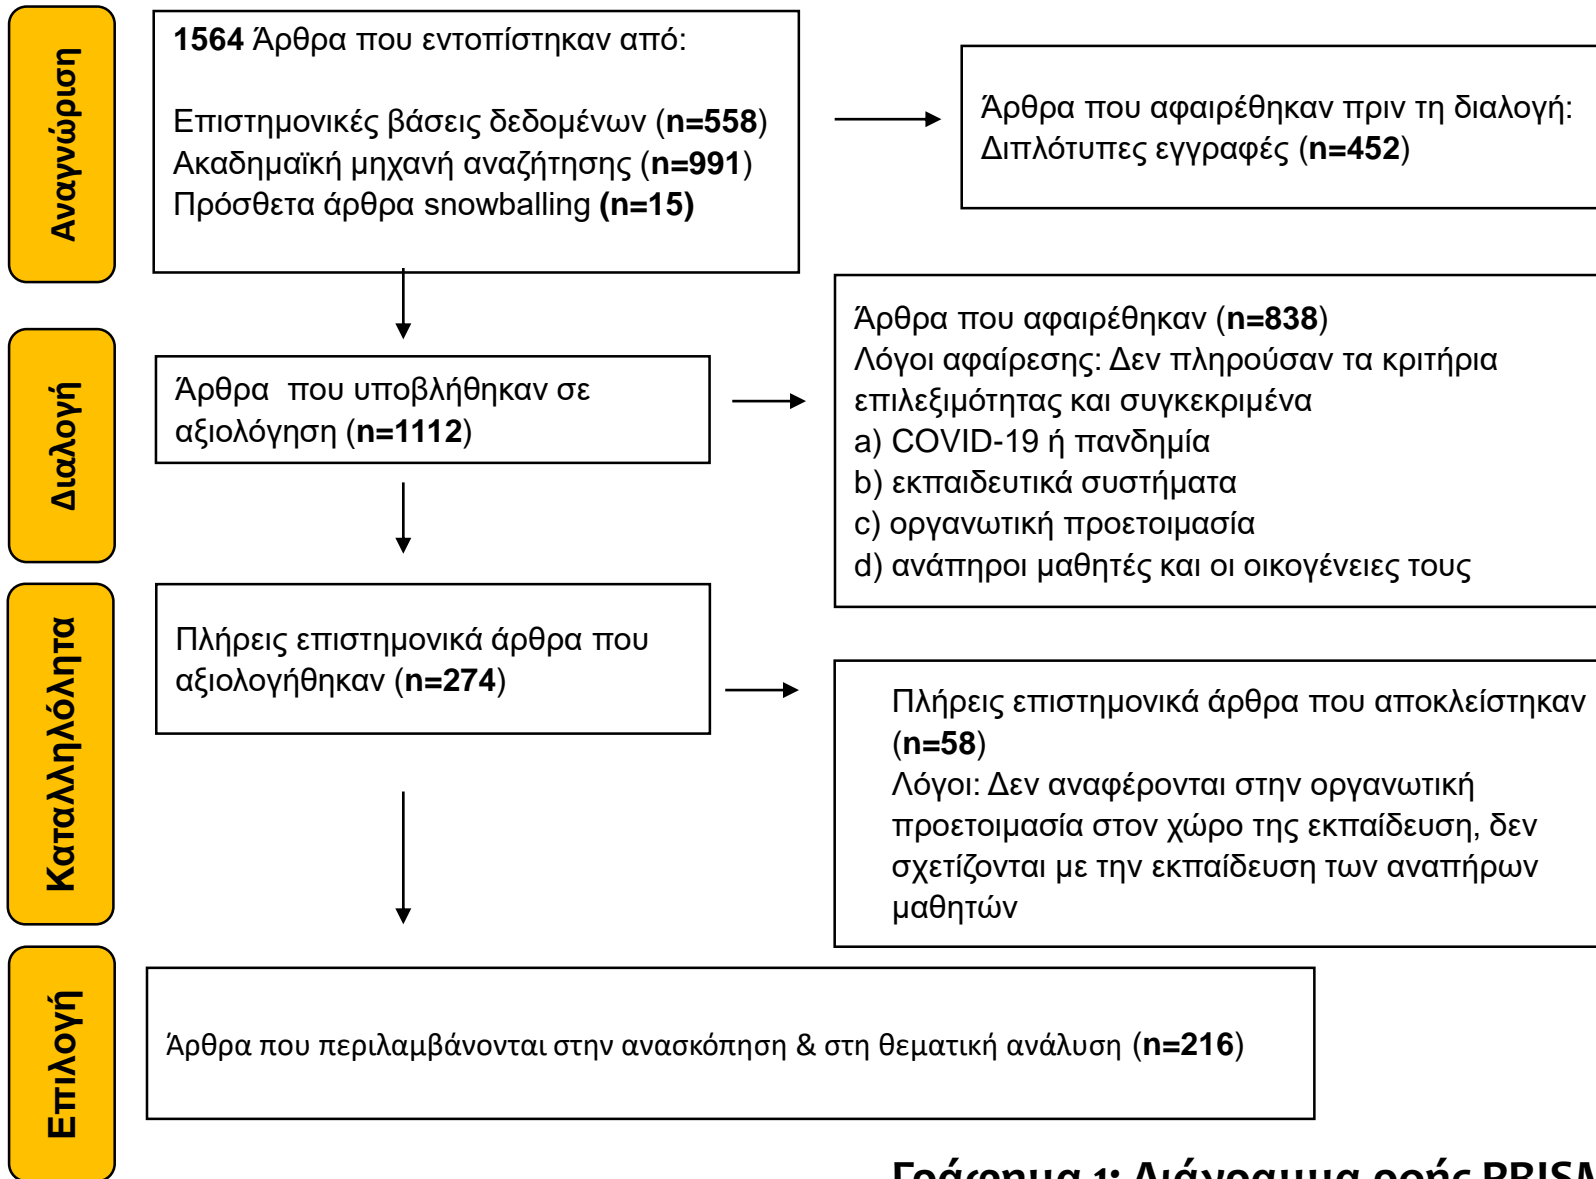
Αναγνώριση

**1564** Άρθρα που εντοπίστηκαν από:

Επιστημονικές βάσεις δεδομένων (**n=558**)
Ακαδημαϊκή μηχανή αναζήτησης (**n=991**)
Πρόσθετα άρθρα snowballing **(n=15)**

Άρθρα που αφαιρέθηκαν πριν τη διαλογή:
Διπλότυπες εγγραφές (**n=452**)

Διαλογή

Άρθρα που υποβλήθηκαν σε αξιολόγηση (**n=1112**)

Άρθρα που αφαιρέθηκαν (**n=838**)
Λόγοι αφαίρεσης: Δεν πληρούσαν τα κριτήρια επιλεξιμότητας και συγκεκριμένα
a) COVID-19 ή πανδημία
b) εκπαιδευτικά συστήματα
c) οργανωτική προετοιμασία
d) ανάπηροι μαθητές και οι οικογένειες τους

Καταλληλότητα

Πλήρεις επιστημονικά άρθρα που αξιολογήθηκαν (**n=274**)

Πλήρεις επιστημονικά άρθρα που αποκλείστηκαν (**n=58**)
Λόγοι: Δεν αναφέρονται στην οργανωτική προετοιμασία στον χώρο της εκπαίδευση, δεν σχετίζονται με την εκπαίδευση των αναπήρων μαθητών

Επιλογή

Άρθρα που περιλαμβάνονται στην ανασκόπηση & στη θεματική ανάλυση (**n=216**)

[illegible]